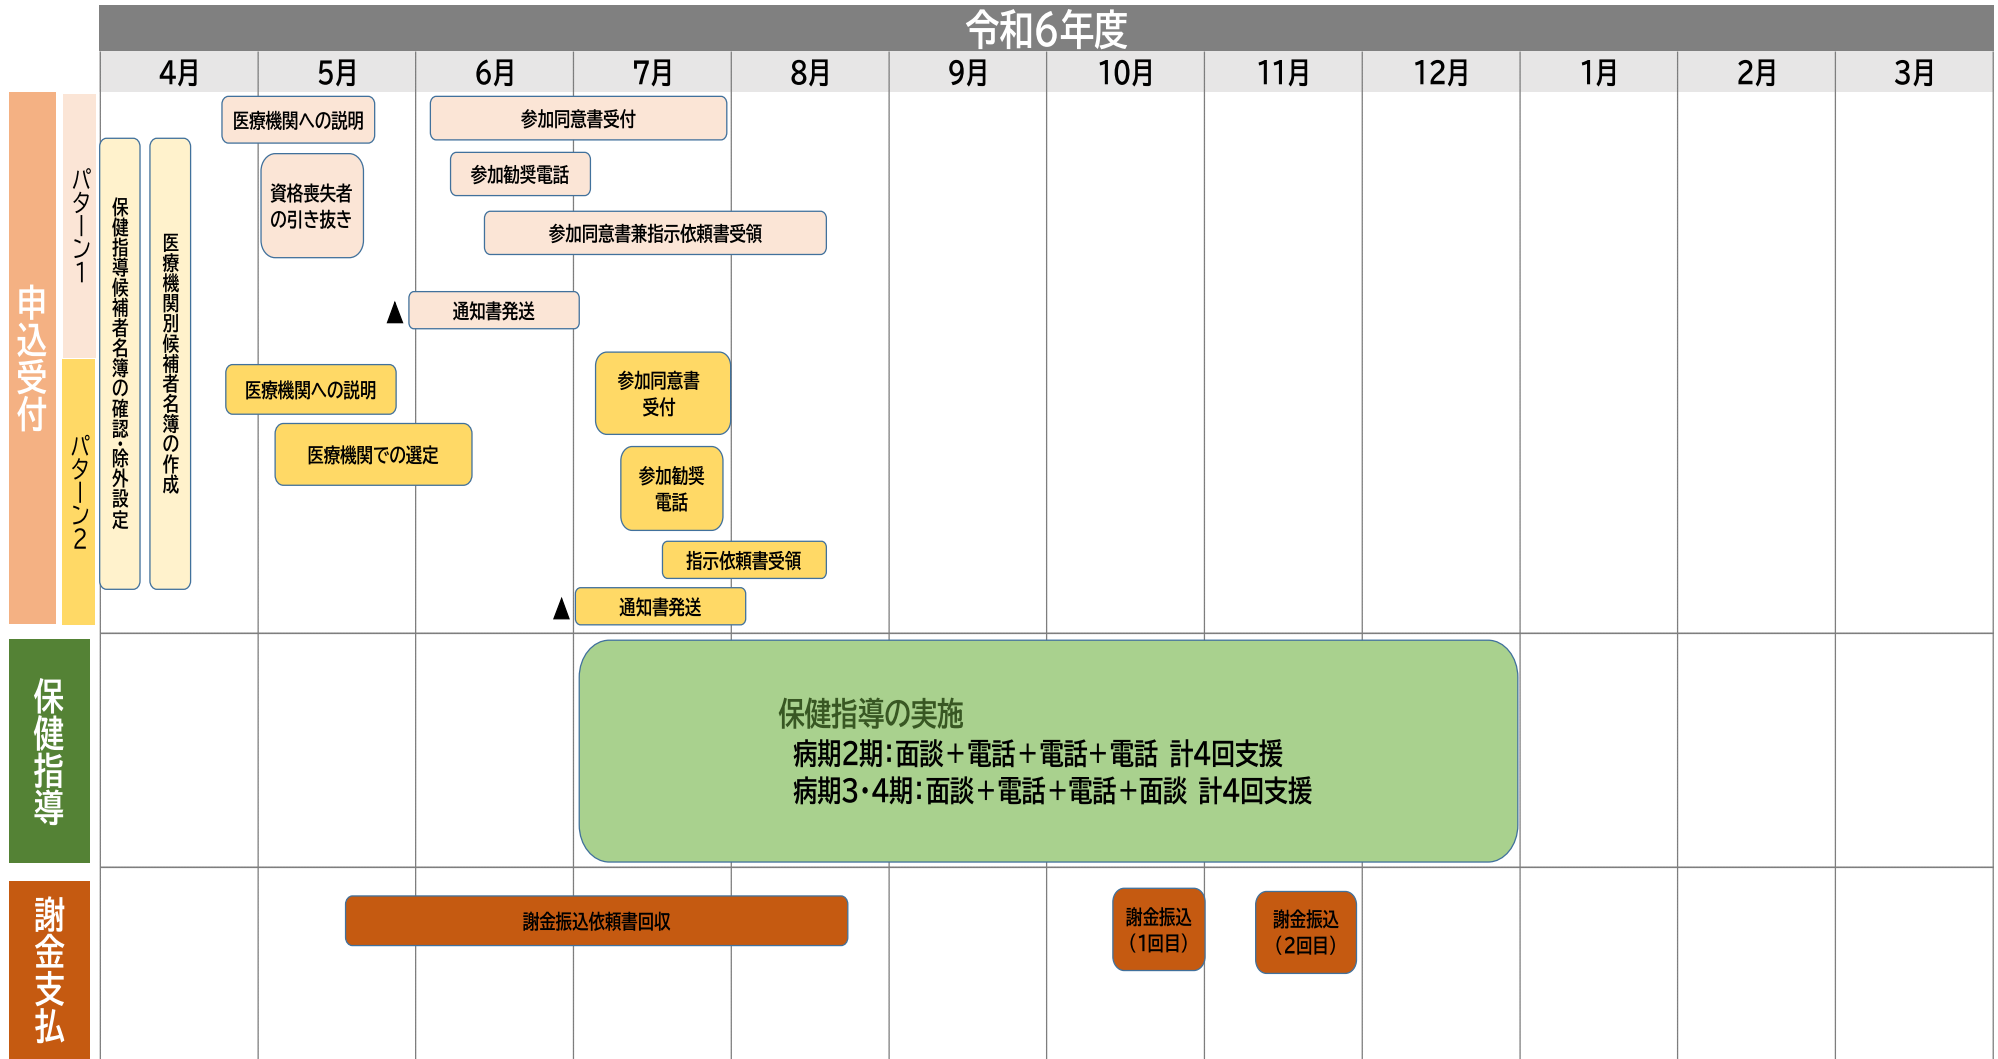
令和6年度

4月 5月 6月 7月 8月 9月 10月 11月 12月 1月 2月 3月

申込受付

パターン1

保健指導候補者名簿の確認・除外設定

医療機関別候補者名簿の作成

医療機関への説明

資格喪失者の引き抜き

参加同意書受付

参加勧奨電話

参加同意書兼指示依頼書受領

▲ 通知書発送

パターン2

医療機関への説明

医療機関での選定

参加同意書受付

参加勧奨電話

指示依頼書受領

▲ 通知書発送

保健指導

保健指導の実施
病期2期:面談+電話+電話+電話 計4回支援
病期3・4期:面談+電話+電話+面談 計4回支援

謝金支払

謝金振込依頼書回収

謝金振込(1回目)

謝金振込(2回目)